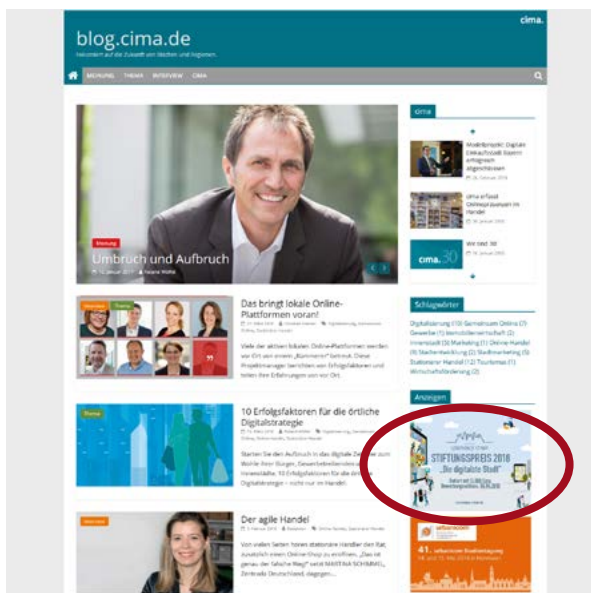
blog.cima.de

cima.

MEINUNG THEMA INTERVIEW CIMA

Meinung

Umbruch und Aufbruch

Das bringt lokale Online-Plattformen voran!

Viele der aktiven lokalen Online-Plattformen werden vor Ort von einem „Kümmerer" betreut. Diese Projektmanager berichten von Erfolgsfaktoren und teilen ihre Erfahrungen von vor Ort.

Thema

10 Erfolgsfaktoren für die örtliche Digitalstrategie

Starten Sie den Aufbruch in das digitale Zeitalter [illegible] Digitalstrategie – nicht nur im Handel.

Interview

Der agile Handel

Von vielen Seiten hören stationäre Händler den Rat, zusätzlich einen Online-Shop zu eröffnen. „Das ist genau der falsche Weg!" sagt MARTINA SCHMMEL, Zentrada Deutschland, dagegen...

cima

Modellprojekt: Digitale Einkaufsstadt Bayern erfolgreich abgeschlossen

cima erfasst Onlinepräsenzen im Handel

cima. 30

Wir sind 30

Schlagwörter

Digitalisierung (10) Gemeinsam Online (7) Gewerbe (1) Immobilienwirtschaft (2) Innenstadt (3) Marketing (1) Online-Handel (9) Stadtentwicklung (2) Stadtmarketing (5) Stationärer Handel (12) Tourismus (1) Wirtschaftsförderung (2)

Anzeigen

STIFTUNGSPREIS 2018
„Die digitale Stadt"

41.